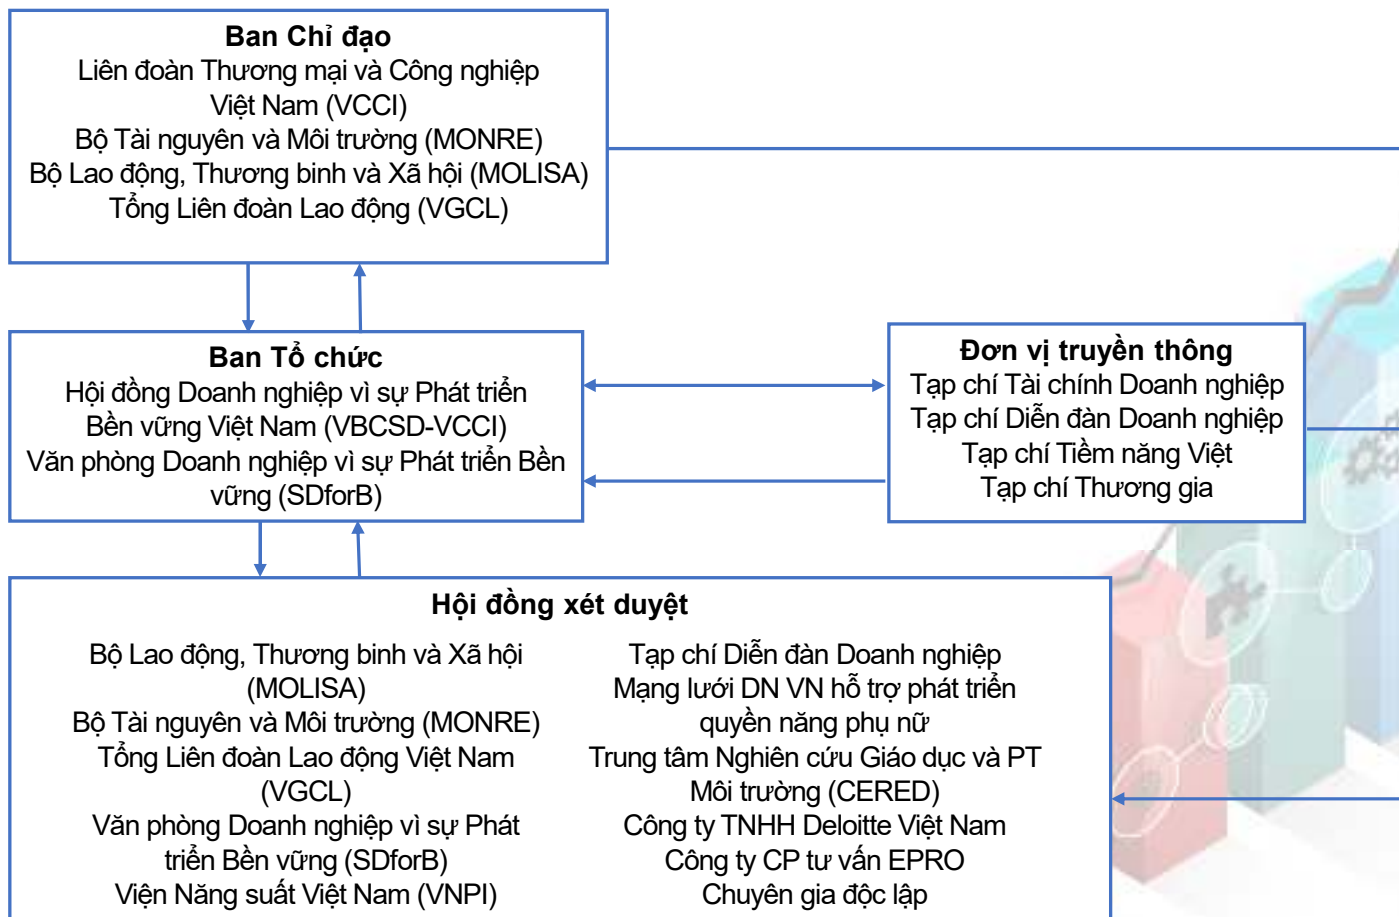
**Ban Chỉ đạo**
Liên đoàn Thương mại và Công nghiệp Việt Nam (VCCI)
Bộ Tài nguyên và Môi trường (MONRE)
Bộ Lao động, Thương binh và Xã hội (MOLISA)
Tổng Liên đoàn Lao động (VGCL)

**Ban Tổ chức**
Hội đồng Doanh nghiệp vì sự Phát triển Bền vững Việt Nam (VBCSD-VCCI)
Văn phòng Doanh nghiệp vì sự Phát triển Bền vững (SDforB)

**Đơn vị truyền thông**
Tạp chí Tài chính Doanh nghiệp
Tạp chí Diễn đàn Doanh nghiệp
Tạp chí Tiềm năng Việt
Tạp chí Thương gia

**Hội đồng xét duyệt**
Bộ Lao động, Thương binh và Xã hội (MOLISA)
Bộ Tài nguyên và Môi trường (MONRE)
Tổng Liên đoàn Lao động Việt Nam (VGCL)
Văn phòng Doanh nghiệp vì sự Phát triển Bền vững (SDforB)
Viện Năng suất Việt Nam (VNPI)

Tạp chí Diễn đàn Doanh nghiệp
Mạng lưới DN VN hỗ trợ phát triển quyền năng phụ nữ
Trung tâm Nghiên cứu Giáo dục và PT Môi trường (CERED)
Công ty TNHH Deloitte Việt Nam
Công ty CP tư vấn EPRO
Chuyên gia độc lập